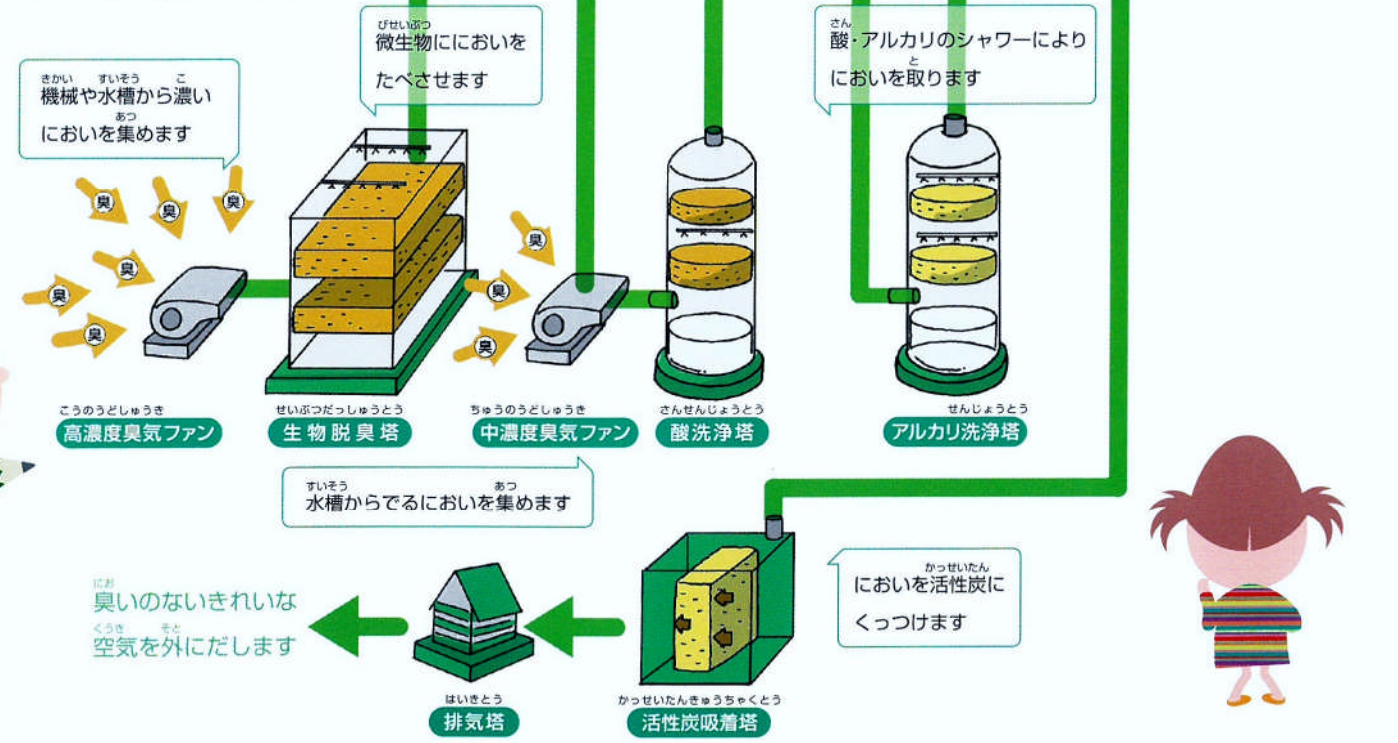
きかい すいそう こ
機械や水槽から濃いにおいを集めます
あつ

びせいぶつ
微生物ににおいをたべさせます

さん
酸・アルカリのシャワーによりにおいを取ります
と

臭

臭

臭

臭

臭

臭

臭

臭

臭

こうのうどしゅうき
高濃度臭気ファン

せいぶつだっしゅうとう
生物脱臭塔

ちゅうのうどしゅうき
中濃度臭気ファン

さんせんじょうとう
酸洗浄塔

せんじょうとう
アルカリ洗浄塔

すいそう あつ
水槽からでるにおいを集めます

にお
臭いのないきれいな
くうき そと
空気を外にだします

かっせいたん
においを活性炭にくっつけます

はいきとう
排気塔

かっせいたんきゅうちゃくとう
活性炭吸着塔